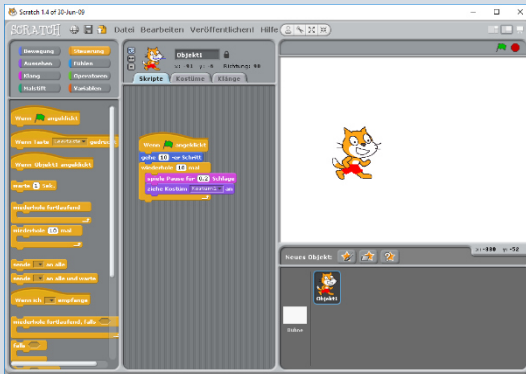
Scratch 1.4 of 30-Jun-09

SCRATCH Datei Bearbeiten Veröffentlichen! Hilfe

Bewegung
Aussehen
Klang
Malstift
Steuerung
Fühlen
Operatoren
Variablen

Objekt1
x: 91 y: -6 Richtung: 90

Skripte Kostüme Klänge

Wenn angeklickt
Wenn Taste Leertaste gedrückt
Wenn Objekt1 angeklickt
warte 1 Sek.
wiederhole fortlaufend
wiederhole 10 mal
sende an alle
sende an alle und warte
Wenn ich empfange
wiederhole fortlaufend, falls
falls

Wenn angeklickt
gehe 10 -er Schritt
wiederhole 10 mal
spiele Pause für 0.2 Schläge
ziehe Kostüm Kostüm2 an

x: -480 y: -52

Neues Objekt:

Objekt1

Bühne